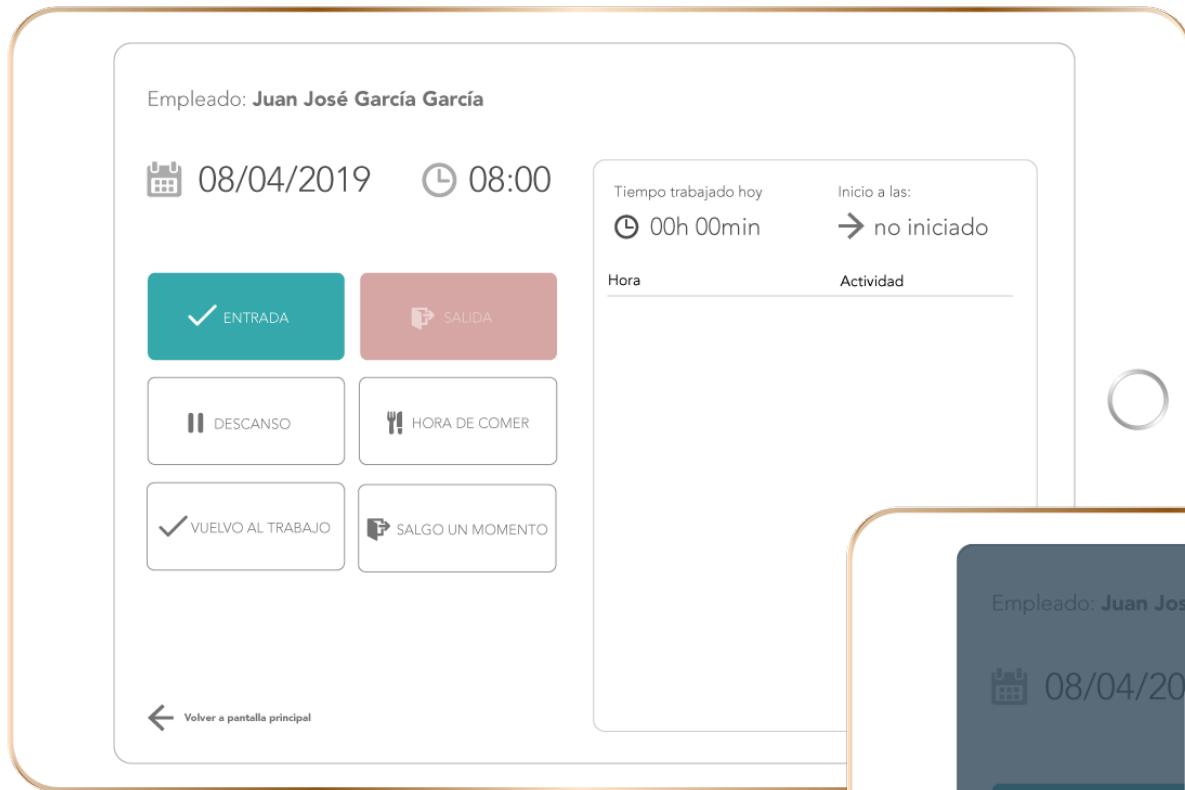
Empleado: **Juan José García García**

08/04/2019 08:00

ENTRADA

SALIDA

DESCANSO

HORA DE COMER

VUELVO AL TRABAJO

SALGO UN MOMENTO

Volver a pantalla principal

Tiempo trabajado hoy

00h 00min

Inicio a las:

no iniciado

| Hora | Actividad |
|---|---|

Empleado: Juan Jos

08/04/20